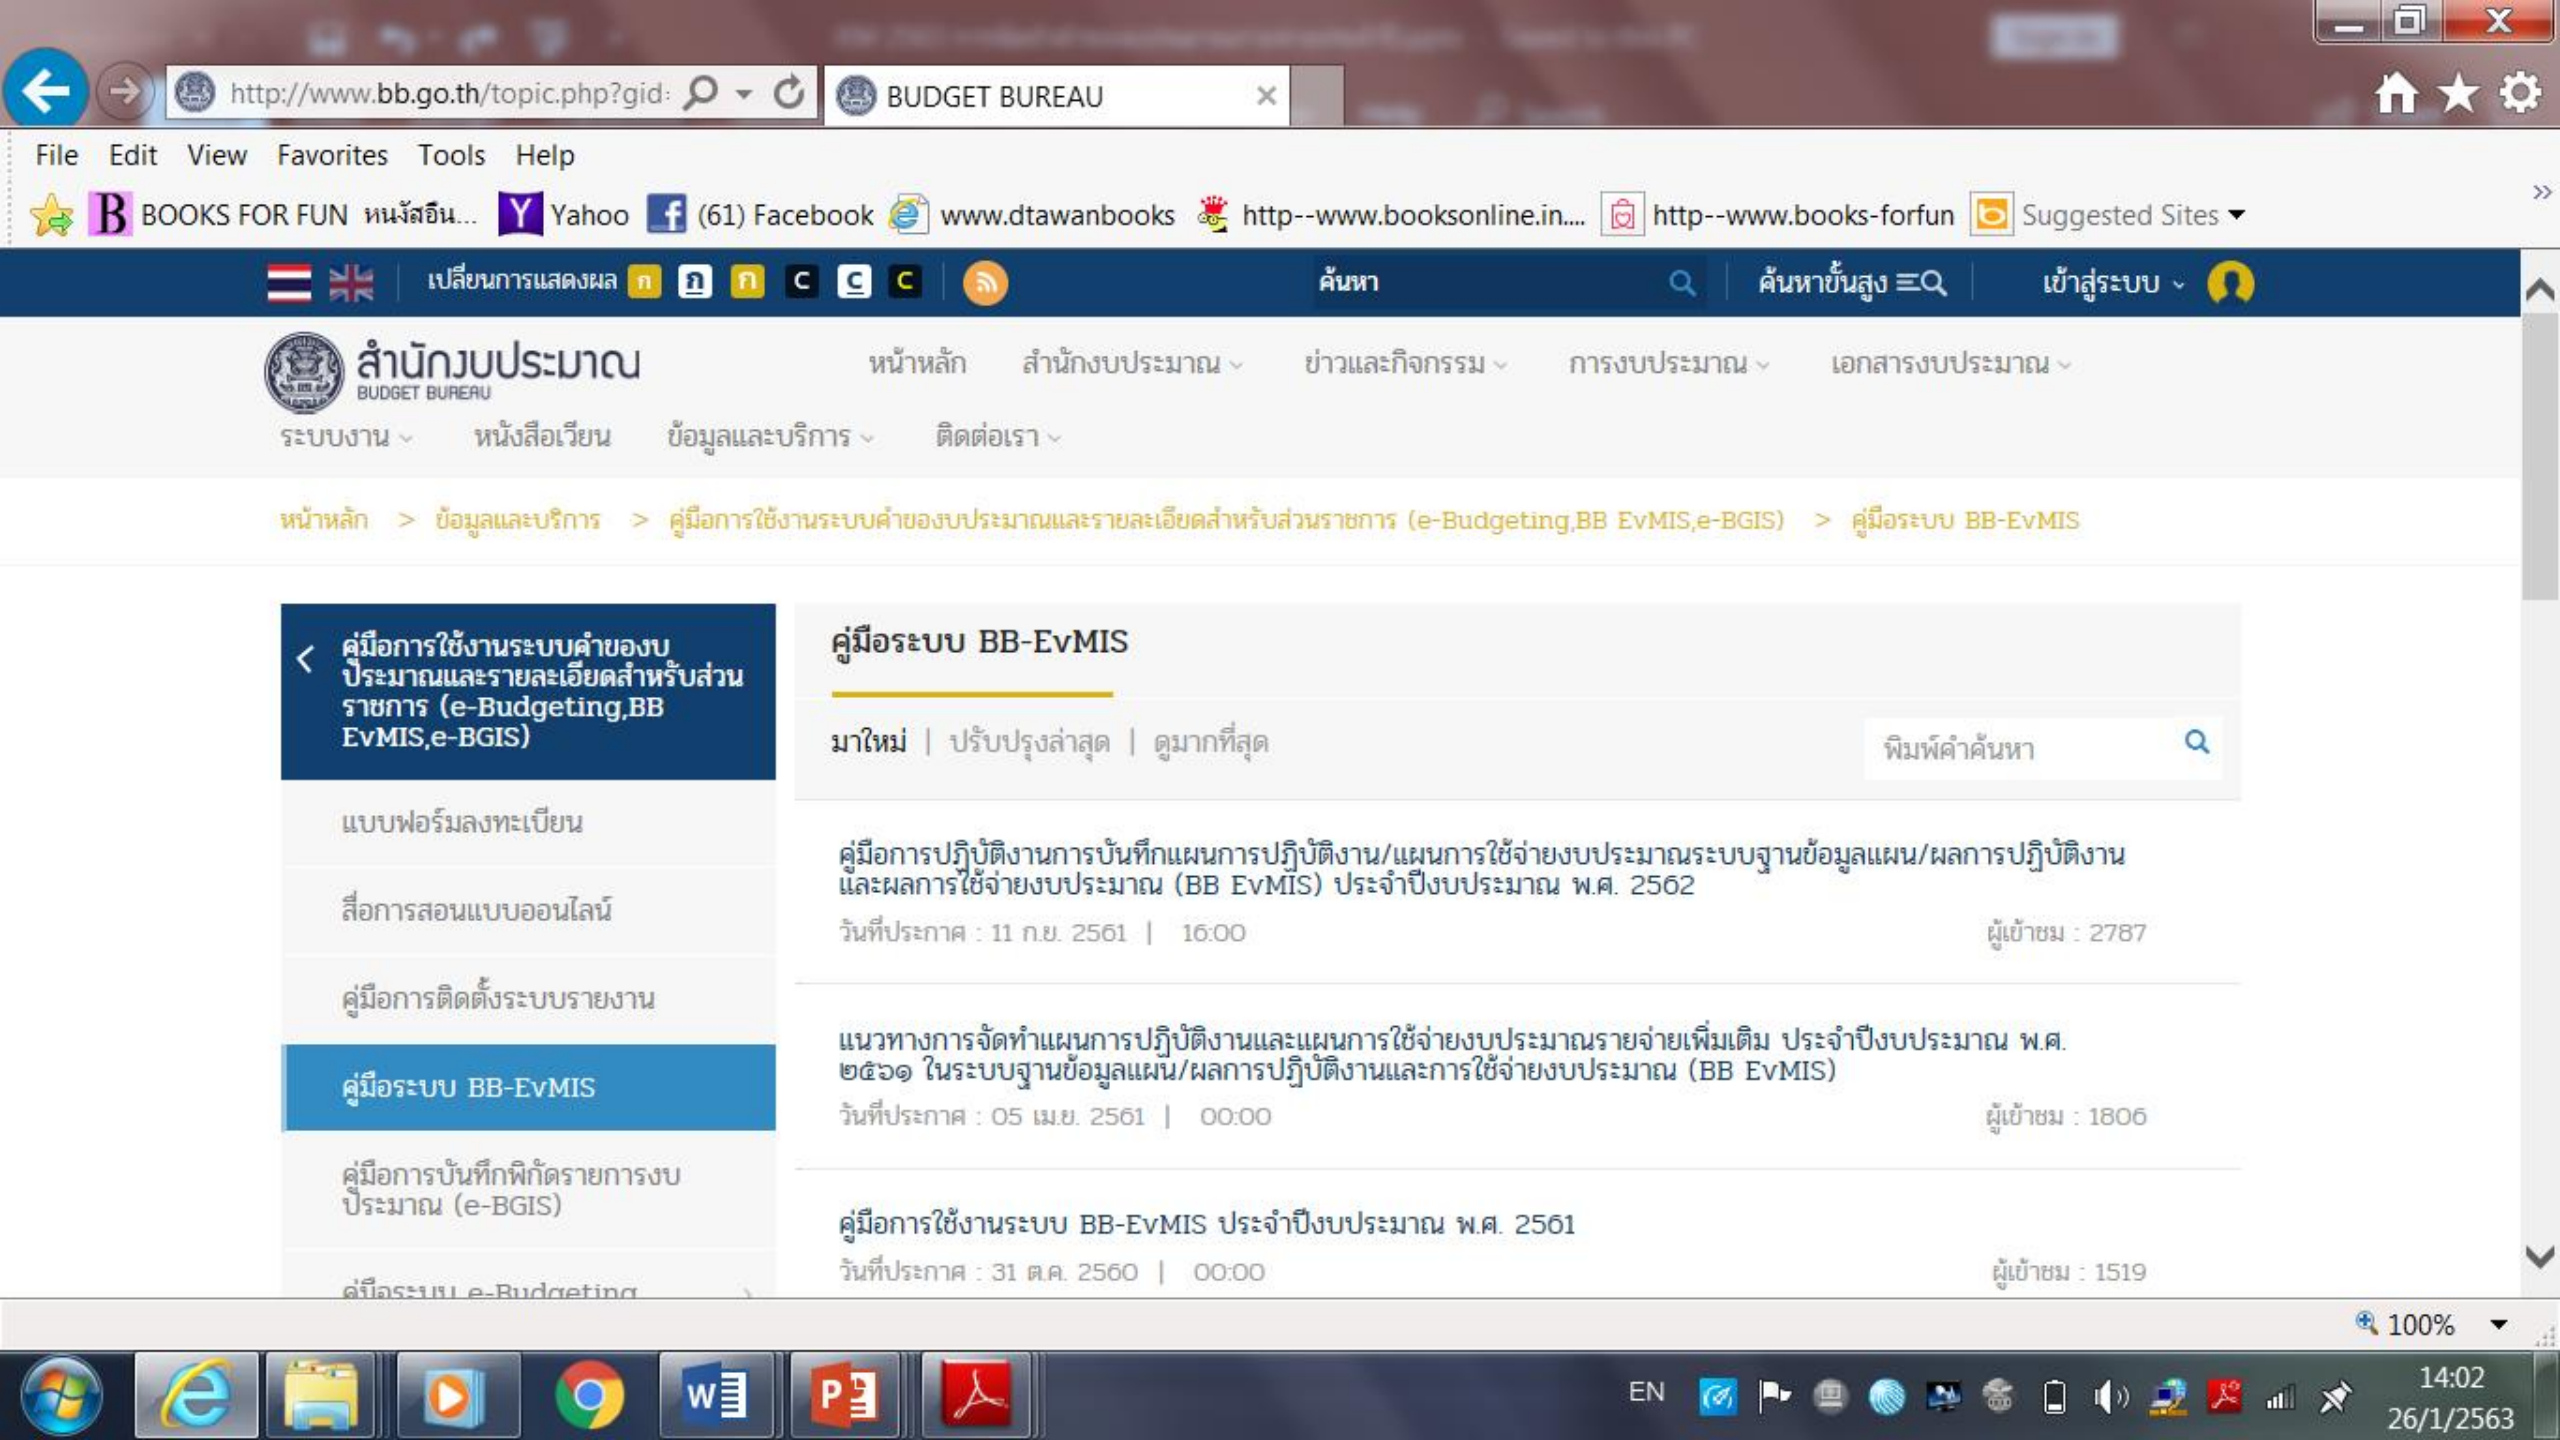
http://www.bb.go.th/topic.php?gid
BUDGET BUREAU

File Edit View Favorites Tools Help

BOOKS FOR FUN หนังสือน... Yahoo (61) Facebook www.dtawanbooks http--www.booksonline.in.... http--www.books-forfun Suggested Sites

เปลี่ยนการแสดงผล ก ก ก C C C

ค้นหา

ค้นหาขั้นสูง

เข้าสู่ระบบ

สำนักงบประมาณ
BUDGET BUREAU

หน้าหลัก สำนักงบประมาณ ข่าวและกิจกรรม การงบประมาณ เอกสารงบประมาณ

ระบบงาน หนังสือเวียน ข้อมูลและบริการ ติดต่อเรา

หน้าหลัก > ข้อมูลและบริการ > คู่มือการใช้งานระบบคำขอของบประมาณและรายละเอียดสำหรับส่วนราชการ (e-Budgeting,BB EvMIS,e-BGIS) > คู่มือระบบ BB-EvMIS

คู่มือการใช้งานระบบคำของบประมาณและรายละเอียดสำหรับส่วนราชการ (e-Budgeting,BB EvMIS,e-BGIS)

แบบฟอร์มลงทะเบียน

สื่อการสอนแบบออนไลน์

คู่มือการติดตั้งระบบรายงาน

คู่มือระบบ BB-EvMIS

คู่มือการบันทึกพิกัดรายการงบประมาณ (e-BGIS)

คู่มือระบบ e-Budgeting

คู่มือระบบ BB-EvMIS

มาใหม่ | ปรับปรุงล่าสุด | ดูมากที่สุด

พิมพ์คำค้นหา

คู่มือการปฏิบัติงานการบันทึกแผนการปฏิบัติงาน/แผนการใช้จ่ายงบประมาณระบบฐานข้อมูลแผน/ผลการปฏิบัติงานและผลการใช้จ่ายงบประมาณ (BB EvMIS) ประจำปีงบประมาณ พ.ศ. 2562
วันที่ประกาศ : 11 ก.ย. 2561 | 16:00
ผู้เข้าชม : 2787

แนวทางการจัดทำแผนการปฏิบัติงานและแผนการใช้จ่ายงบประมาณรายจ่ายเพิ่มเติม ประจำปีงบประมาณ พ.ศ. ๒๕๖๑ ในระบบฐานข้อมูลแผน/ผลการปฏิบัติงานและการใช้จ่ายงบประมาณ (BB EvMIS)
วันที่ประกาศ : 05 เม.ย. 2561 | 00:00
ผู้เข้าชม : 1806

คู่มือการใช้งานระบบ BB-EvMIS ประจำปีงบประมาณ พ.ศ. 2561
วันที่ประกาศ : 31 ต.ค. 2560 | 00:00
ผู้เข้าชม : 1519

100%

EN
14:02
26/1/2563